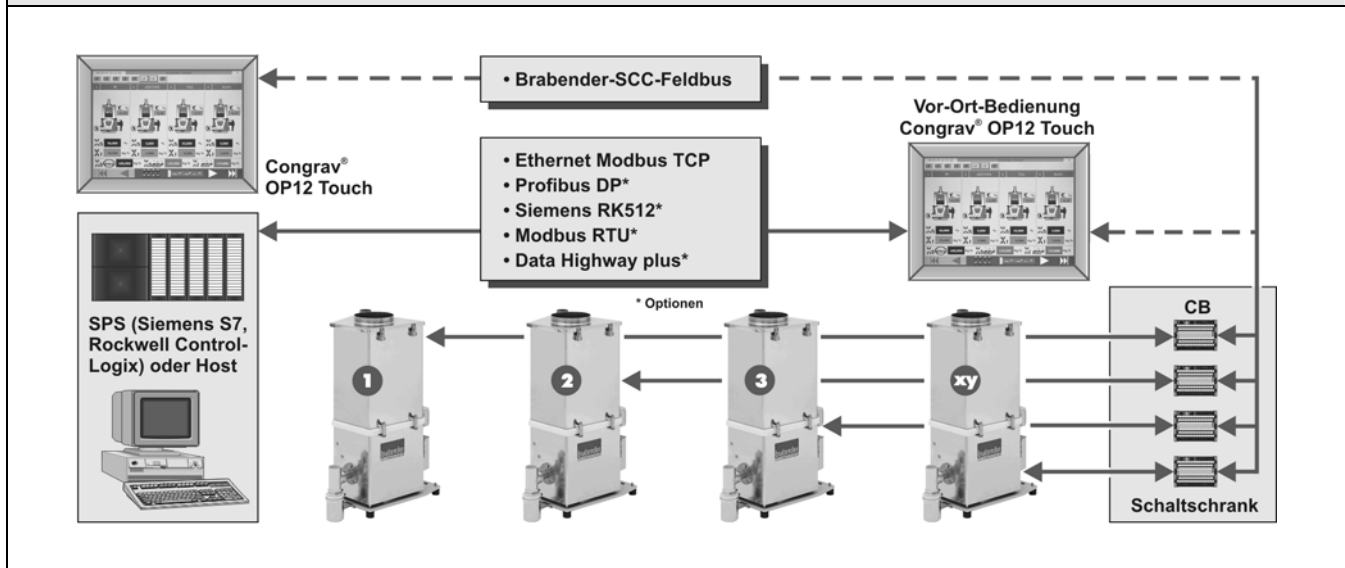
• Brabender-SCC-Feldbus

Congrav® OP12 Touch

• Ethernet Modbus TCP
• Profibus DP*
• Siemens RK512*
• Modbus RTU*
• Data Highway plus*

Vor-Ort-Bedienung Congrav® OP12 Touch

SPS (Siemens S7, Rockwell Control-Logix) oder Host

* Optionen

1

2

3

xy

CB

Schaltschrank